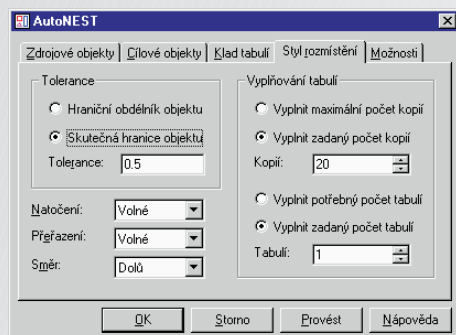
AutoNEST

Zdrojové objekty | Cílové objekty | Klad tabulí | Styl rozmístění | Možnosti

Tolerance

Hraniční obdélník objektu

Skutečná hranice objektu

Tolerance: 0.5

Natočení: Volné

Přeřazení: Volné

Směr: Dolů

Vyplňování tabulí

Vyplnit maximální počet kopií

Vyplnit zadaný počet kopií

Kopií: 20

Vyplnit potřebný počet tabulí

Vyplnit zadaný počet tabulí

Tabulí: 1

OK | Storno | Provést | Nápověda